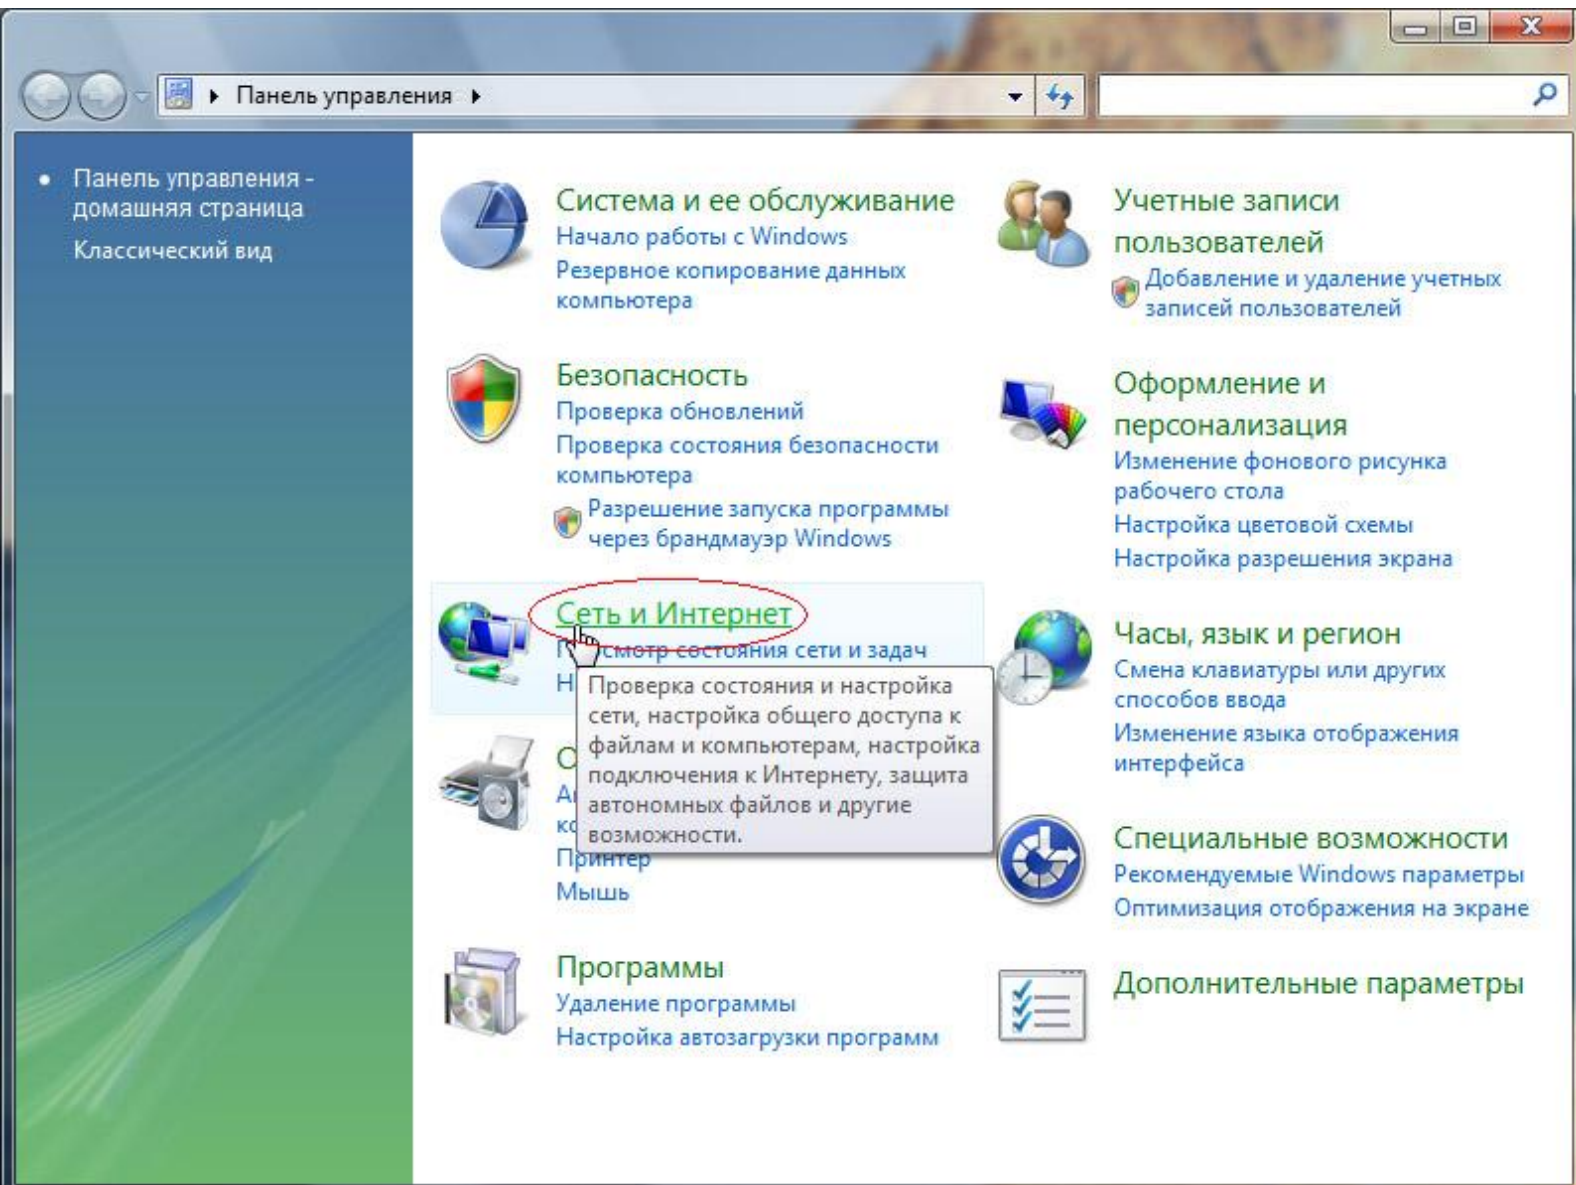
▸ Панель управления ▸

• Панель управления - домашняя страница
Классический вид

Система и ее обслуживание
Начало работы с Windows
Резервное копирование данных компьютера

Безопасность
Проверка обновлений
Проверка состояния безопасности компьютера
Разрешение запуска программы через брандмауэр Windows

Сеть и Интернет
П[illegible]смотр состояния сети и задач
Н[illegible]

Проверка состояния и настройка сети, настройка общего доступа к файлам и компьютерам, настройка подключения к Интернету, защита автономных файлов и другие возможности.

О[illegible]
А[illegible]
ко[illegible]
Принтер
Мышь

Программы
Удаление программы
Настройка автозагрузки программ

Учетные записи пользователей
Добавление и удаление учетных записей пользователей

Оформление и персонализация
Изменение фонового рисунка рабочего стола
Настройка цветовой схемы
Настройка разрешения экрана

Часы, язык и регион
Смена клавиатуры или других способов ввода
Изменение языка отображения интерфейса

Специальные возможности
Рекомендуемые Windows параметры
Оптимизация отображения на экране

Дополнительные параметры